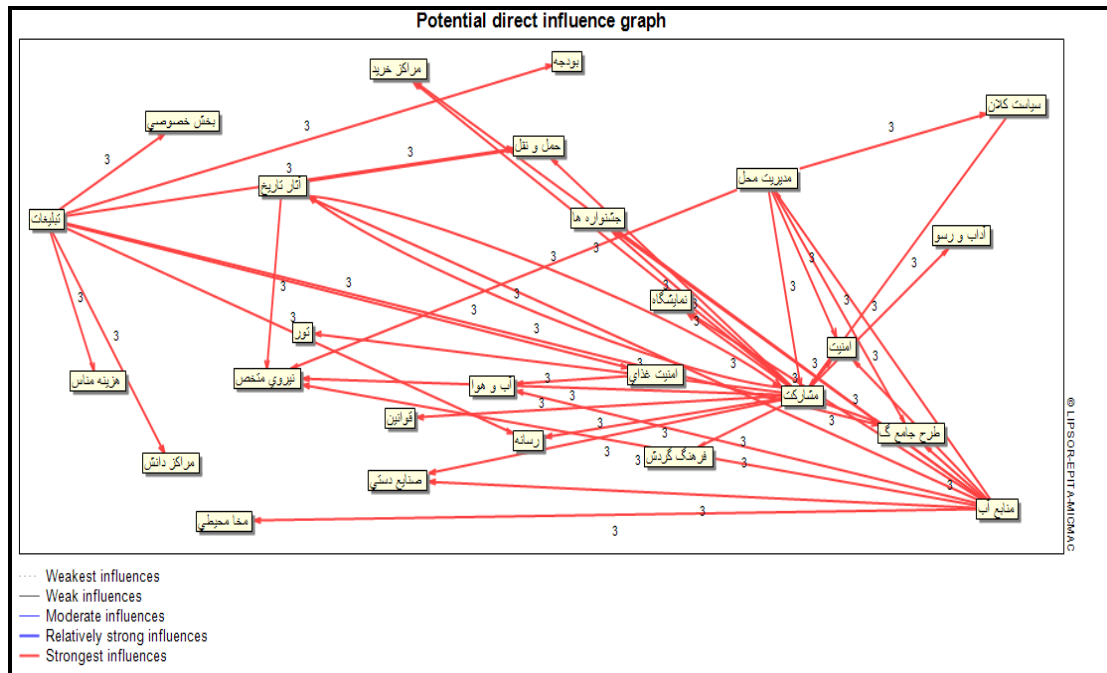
Potential direct influence graph

مراکز خرید
بودجه
سیاست کلان
بخش خصوصی
حمل و نقل
آثار تاریخ
مدیریت محل
تبلیغات
جشنواره ها
آداب و رسو
نمایشگاه
تور
امنیت
هزینه مناس
نیروی متخص
امنیت غذای
آب و هوا
مشارکت
قوانین
طرح جامع گ
رسانه
فرهنگ گردش
مراکز دانش
صنایع دستی
منابع آب
مخا محیطی

3 3 3 3 3 3 3 3 3 3 3 3 3 3 3 3 3 3 3 3 3 3 3 3 3 3 3 3 3 3 3 3 3 3 3 3 3 3

© LIPSOR-EPITA-MICMAC

Weakest influences
Weak influences
Moderate influences
Relatively strong influences
Strongest influences